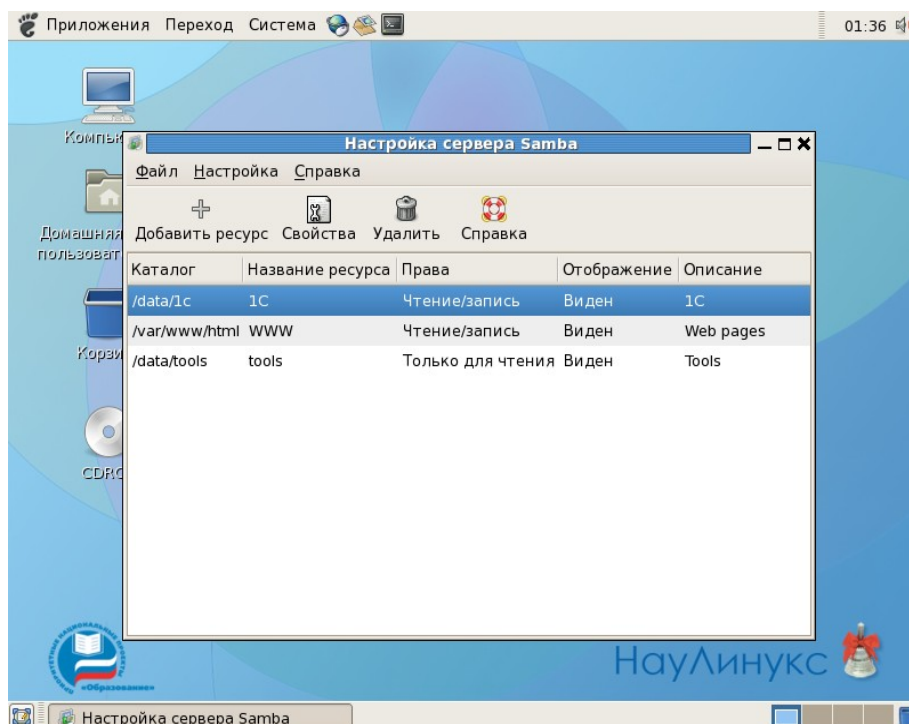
Приложения Переход Система

01:36

Компью

Домашняя пользоват

Корзи

CDRO

Настройка сервера Samba

Файл Настройка Справка

Добавить ресурс Свойства Удалить Справка

| Каталог | Название ресурса | Права | Отображение | Описание |
|---|---|---|---|---|
| /data/1c | 1C | Чтение/запись | Виден | 1C |
| /var/www/html | WWW | Чтение/запись | Виден | Web pages |
| /data/tools | tools | Только для чтения | Виден | Tools |

«Образование»

НауЛинукс

Настройка сервера Samba